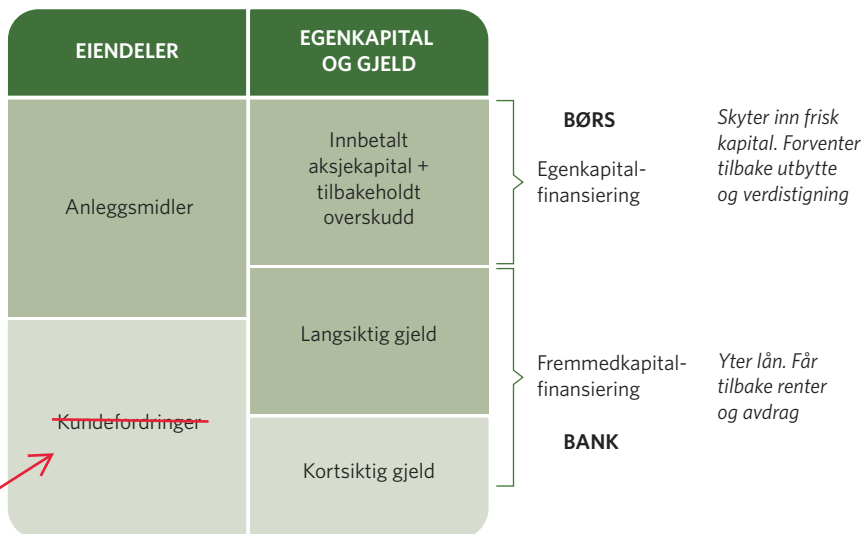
| EIENDELER | EGENKAPITAL OG GJELD |
|---|---|
| Anleggsmidler | Innbetalt aksjekapital + tilbakeholdt overskudd |
| Kundefordringer | Langsiktig gjeld |
| | Kortsiktig gjeld |

BØRS

Egenkapitalfinansiering

*Skyter inn frisk kapital. Forventer tilbake utbytte og verdistigning*

Fremmedkapitalfinansiering

BANK

*Yter lån. Får tilbake renter og avdrag*